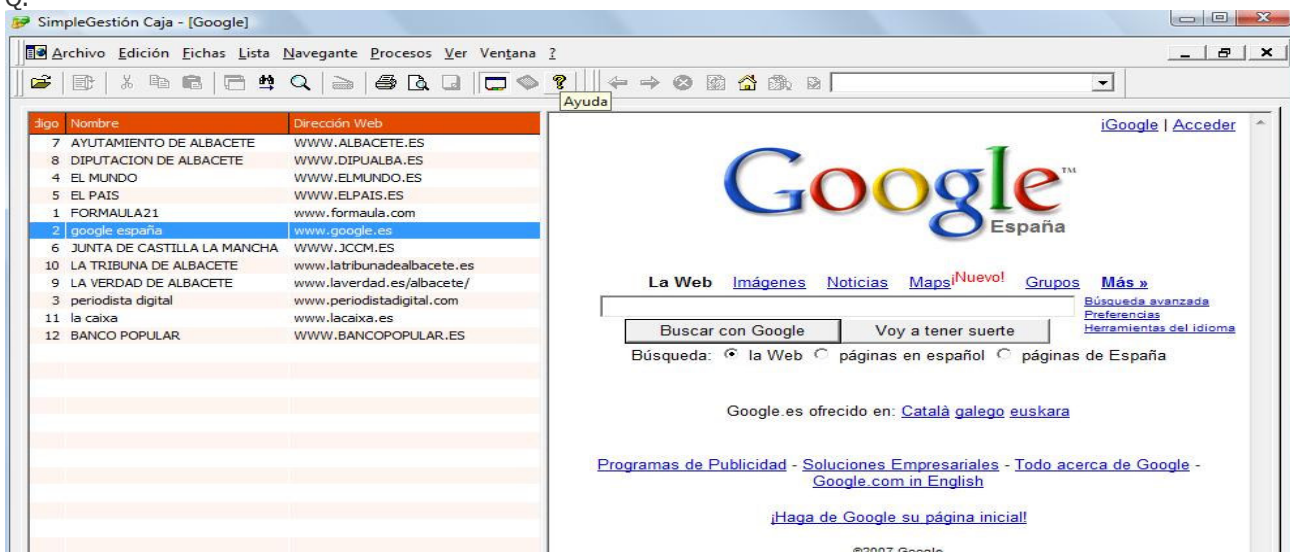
Q.
SimpleGestión Caja - [Google]

Archivo Edición Fichas Lista Navegante Procesos Ver Ventana ?

Ayuda

| digo | Nombre | Dirección Web |
|---|---|---|
| 7 | AYUTAMIENTO DE ALBACETE | WWW.ALBACETE.ES |
| 8 | DIPUTACION DE ALBACETE | WWW.DIPUALBA.ES |
| 4 | EL MUNDO | WWW.ELMUNDO.ES |
| 5 | EL PAIS | WWW.ELPAIS.ES |
| 1 | FORMAULA21 | www.formaula.com |
| 2 | google españa | www.google.es |
| 6 | JUNTA DE CASTILLA LA MANCHA | WWW.JCCM.ES |
| 10 | LA TRIBUNA DE ALBACETE | www.latribunadealbacete.es |
| 9 | LA VERDAD DE ALBACETE | www.laverdad.es/albacete/ |
| 3 | periodista digital | www.periodistadigital.com |
| 11 | la caixa | www.lacaixa.es |
| 12 | BANCO POPULAR | WWW.BANCOPOPULAR.ES |

iGoogle | Acceder

Google™ España

La Web Imágenes Noticias Maps¡Nuevo! Grupos Más »

Búsqueda avanzada
Preferencias
Herramientas del idioma

Buscar con Google Voy a tener suerte

Búsqueda: la Web páginas en español páginas de España

Google.es ofrecido en: Català galego euskara

Programas de Publicidad - Soluciones Empresariales - Todo acerca de Google - Google.com in English

¡Haga de Google su página inicial!

©2007 Google